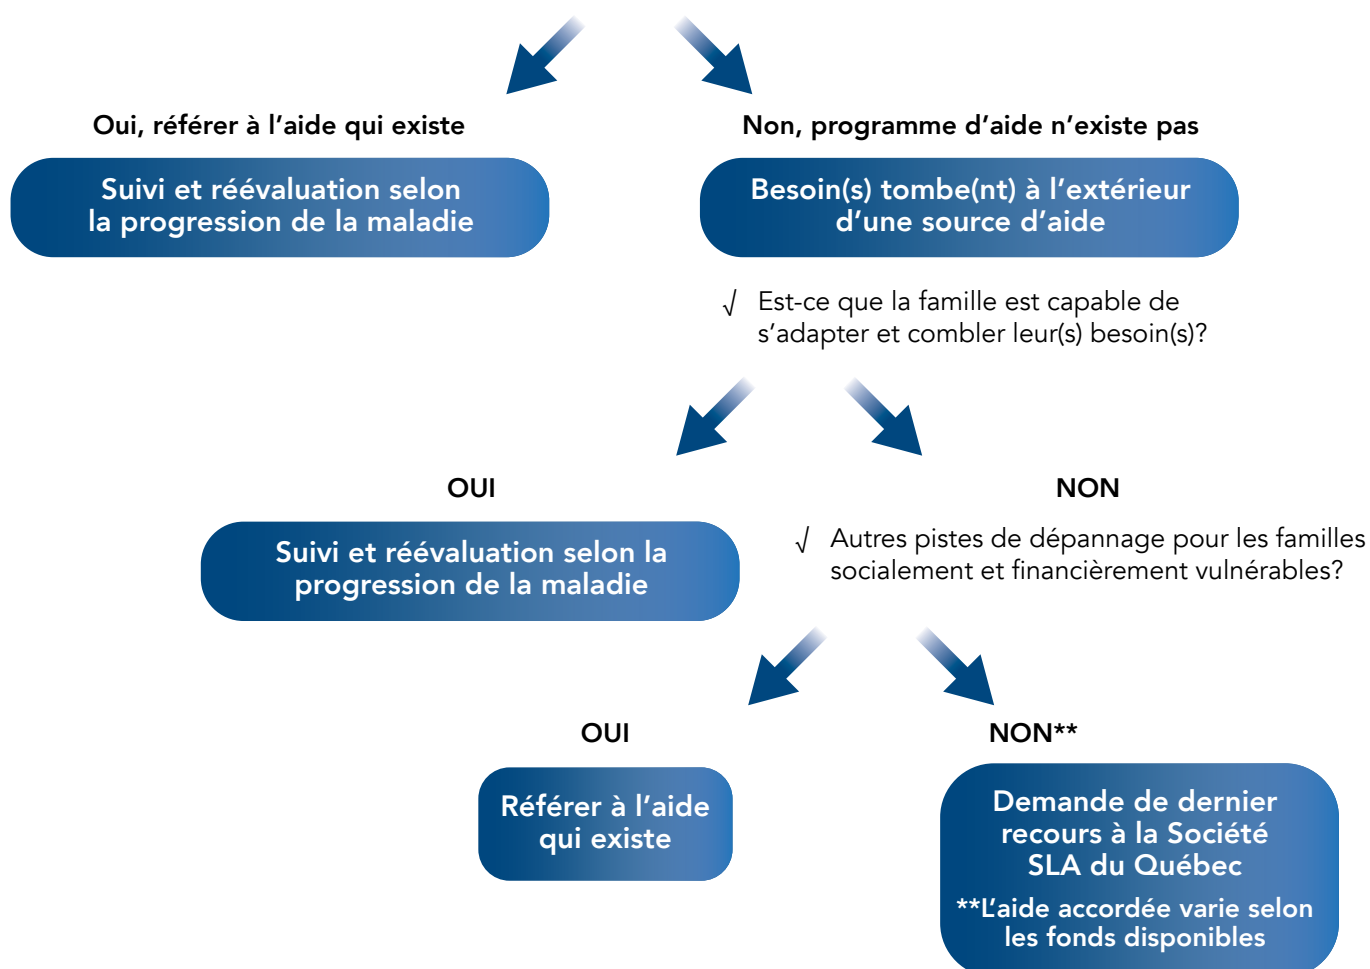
Oui, référer à l'aide qui existe

Suivi et réévaluation selon la progression de la maladie

Non, programme d'aide n'existe pas

Besoin(s) tombe(nt) à l'extérieur d'une source d'aide

√ Est-ce que la famille est capable de s'adapter et combler leur(s) besoin(s)?

OUI

Suivi et réévaluation selon la progression de la maladie

NON

√ Autres pistes de dépannage pour les familles socialement et financièrement vulnérables?

OUI

Référer à l'aide qui existe

NON**

Demande de dernier recours à la Société SLA du Québec

**L'aide accordée varie selon les fonds disponibles